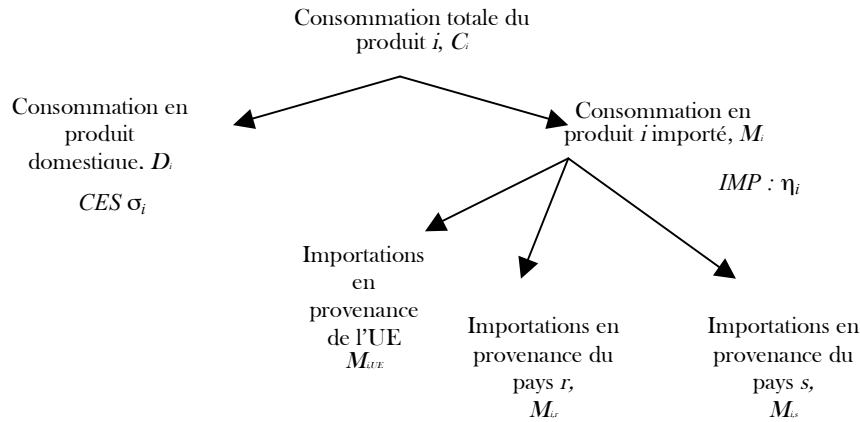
Consommation totale du produit $i$, $C_i$

Consommation en produit domestique. $D_i$

$CES\ \sigma_i$

Consommation en produit $i$ importé, $M_i$

$IMP : \eta_i$

Importations en provenance de l'UE $M_{i,UE}$

Importations en provenance du pays $r$, $M_{i,r}$

Importations en provenance du pays $s$, $M_{i,s}$